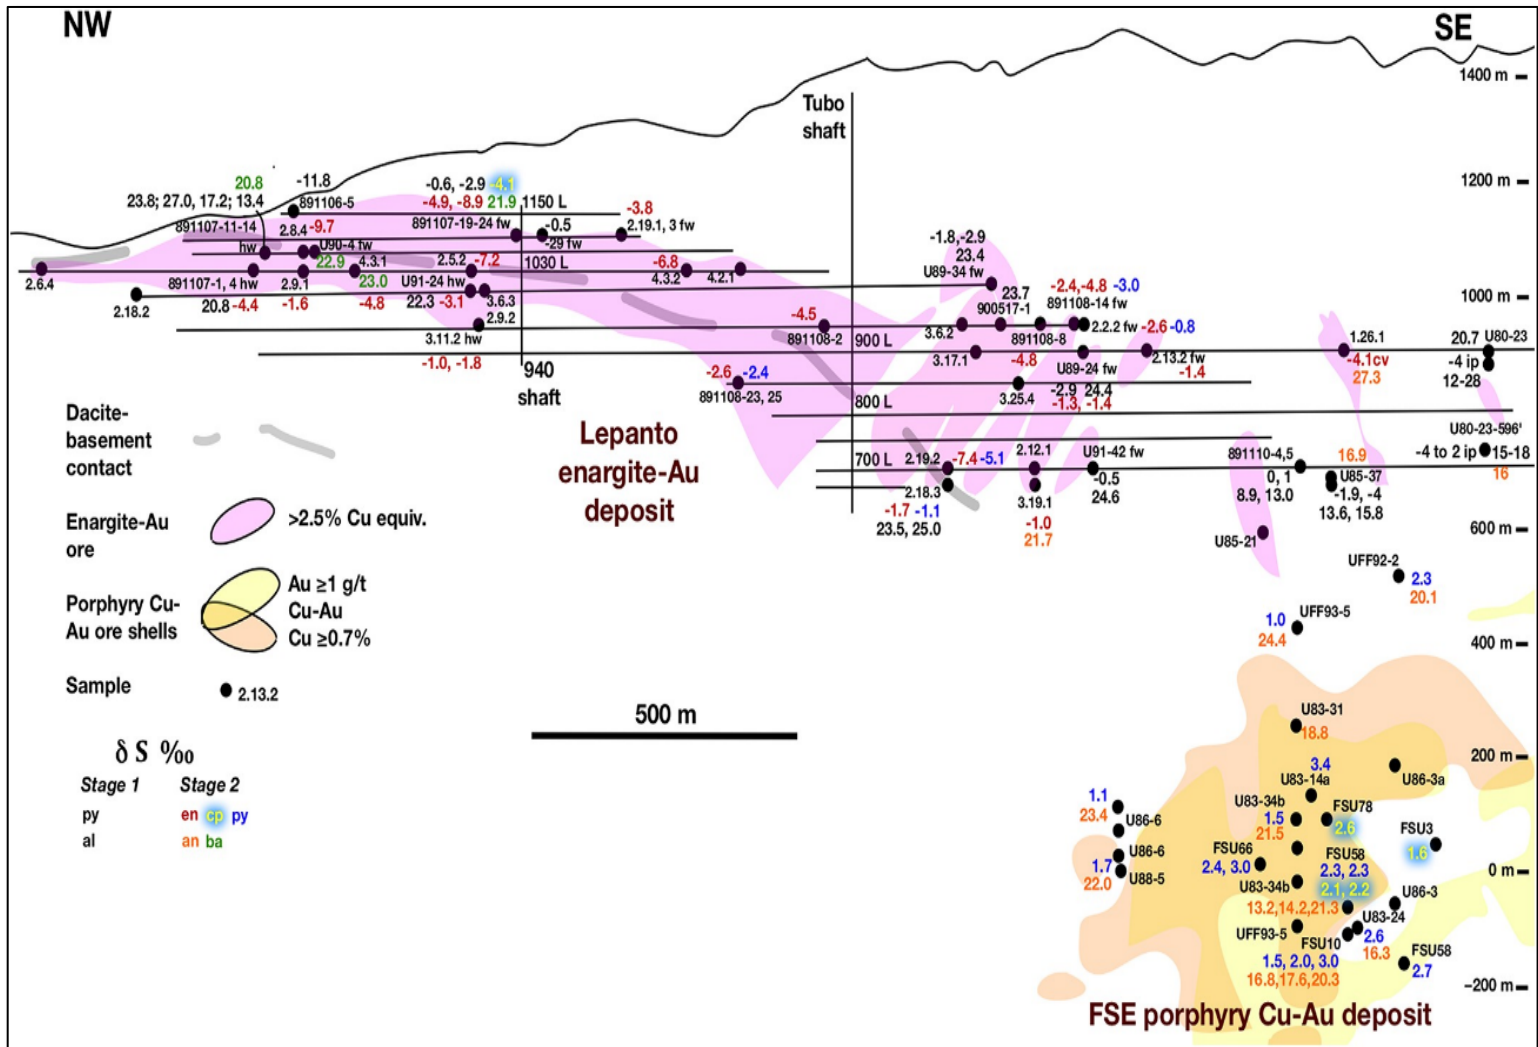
NW

SE

1400 m

1200 m

1000 m

600 m

400 m

200 m

0 m

-200 m

Tubo shaft

940 shaft

1150 L

1030 L

900 L

800 L

700 L

20.8 -11.8
23.8; 27.0, 17.2; 13.4
891106-5
891107-11-14
2.8.4 -9.7
hw
U90-4 fw
22.9
4.3.1
23.0
2.9.1
891107-1, 4 hw
20.8 -4.4 -1.6 -4.8
2.6.4
2.18.2
-0.6, -2.9 -4.1
-4.9, -8.9 21.9
891107-19-24 fw
-0.5
-29 fw
2.19.1, 3 fw
-3.8
2.5.2 -7.2
U91-24 hw
22.3 -3.1
3.6.3
2.9.2
3.11.2 hw
-1.0, -1.8
-6.8
4.3.2
4.2.1
-1.8, -2.9
23.4
U89-34 fw
23.7
-2.4, -4.8 -3.0
891108-14 fw
900517-1
-4.5
891108-2
3.6.2
891108-8
2.2.2 fw -2.6 -0.8
3.17.1
-4.8
U89-24 fw
2.13.2 fw
-1.4
-2.6 -2.4
891108-23, 25
3.25.4
-2.9 24.4
-1.3, -1.4
1.26.1
-4.1cv
27.3
20.7 U80-23
-4 ip
12-28
U80-23-596'
-4 to 2 ip 15-18
16
2.19.2 -7.4 -5.1
2.18.3
-1.7 -1.1
23.5, 25.0
2.12.1
3.19.1
-1.0
21.7
U91-42 fw
-0.5
24.6
891110-4,5
0, 1
8.9, 13.0
16.9
U85-37
-1.9, -4
13.6, 15.8
U85-21

Lepanto enargite-Au deposit

Dacite-basement contact

Enargite-Au ore
>2.5% Cu equiv.

Porphyry Cu-Au ore shells
Au ≥1 g/t
Cu-Au
Cu ≥0.7%

Sample
2.13.2

500 m

δ S ‰
Stage 1
py
al
Stage 2
en cp py
an ba

UFF92-2
2.3
20.1
1.0
UFF93-5
24.4
U83-31
18.8
3.4
U83-14a
U86-3a
1.1
23.4
U86-6
U83-34b
1.5
21.5
FSU78
2.6
FSU3
1.6
U86-6
1.7
22.0
U88-5
FSU66
2.4, 3.0
FSU58
2.3, 2.3
2.1, 2.2
U83-34b
13.2,14.2,21.3
U86-3
U83-24
UFF93-5
FSU10
2.6
16.3
1.5, 2.0, 3.0
16.8,17.6,20.3
FSU58
2.7

FSE porphyry Cu-Au deposit